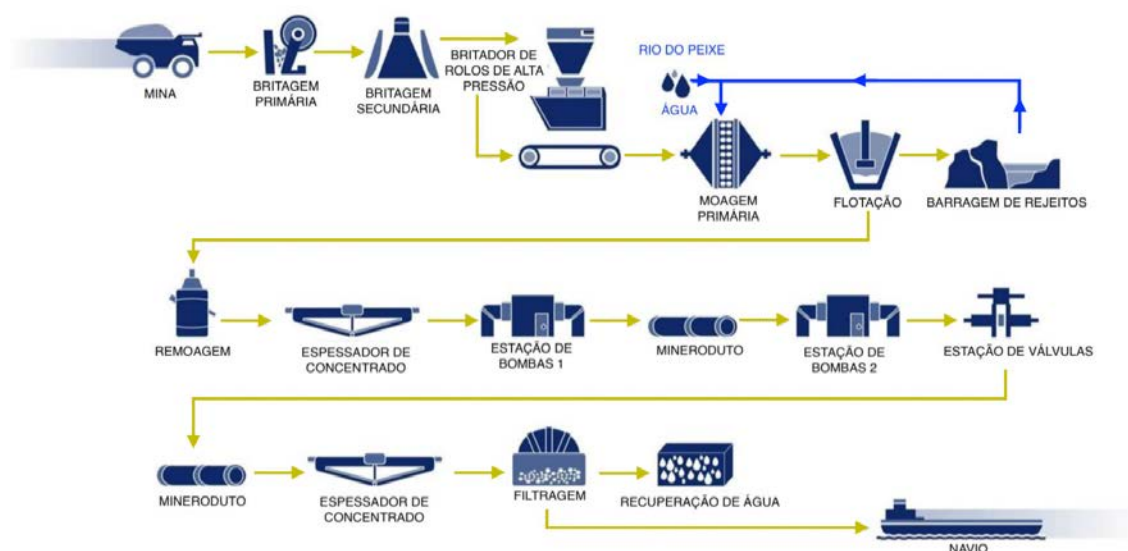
MINA

BRITAGEM PRIMÁRIA

BRITAGEM SECUNDÁRIA

BRITADOR DE ROLOS DE ALTA PRESSÃO

RIO DO PEIXE

ÁGUA

MOAGEM PRIMÁRIA

FLOTAÇÃO

BARRAGEM DE REJEITOS

REMOAGEM

ESPESSADOR DE CONCENTRADO

ESTAÇÃO DE BOMBAS 1

MINERODUTO

ESTAÇÃO DE BOMBAS 2

ESTAÇÃO DE VÁLVULAS

MINERODUTO

ESPESSADOR DE CONCENTRADO

FILTRAGEM

RECUPERAÇÃO DE ÁGUA

NAVIO